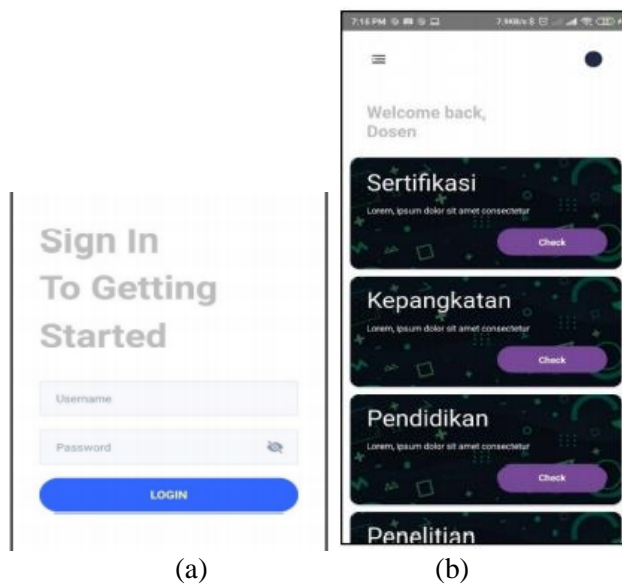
Sign In
To Getting
Started

Username

Password

LOGIN

(a)

7:16 PM

Welcome back,
Dosen

Sertifikasi
Lorem, ipsum dolor sit amet consectetur
Check

Kepangkatan
Lorem, ipsum dolor sit amet consectetur
Check

Pendidikan
Lorem, ipsum dolor sit amet consectetur
Check

Penelitian

(b)